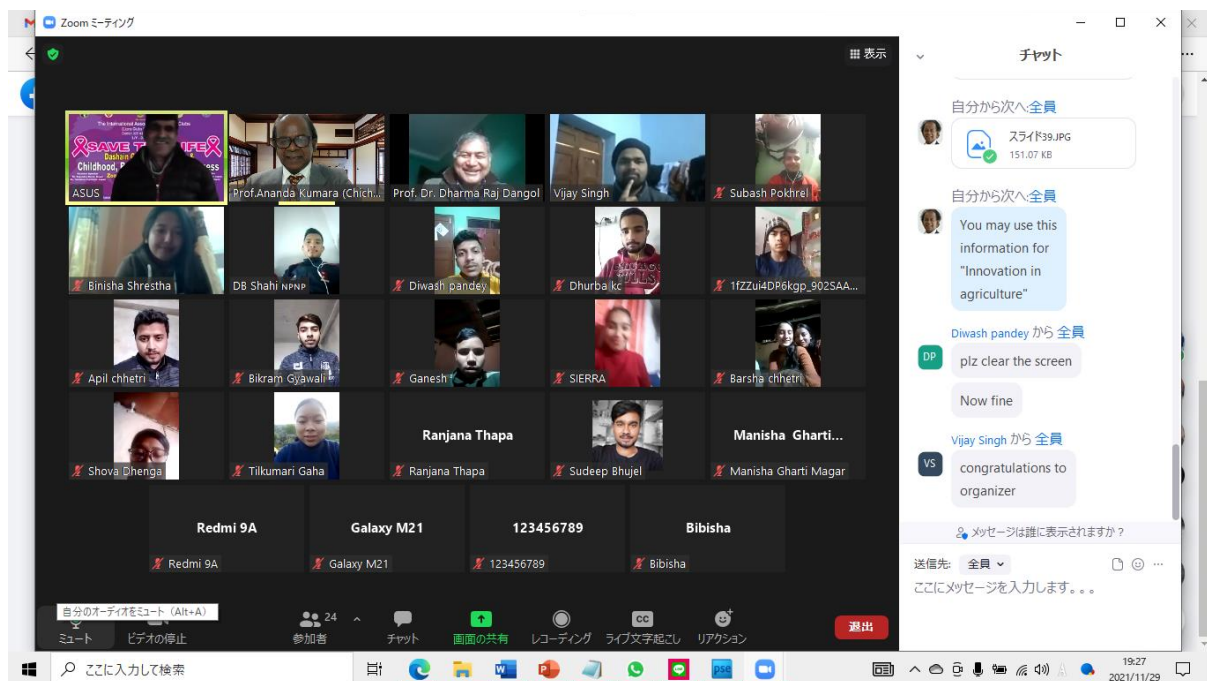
Zoom ミーティング

表示

SAVE THE LIFE
Childhood,

ASUS
Prof.Ananda Kumara (Chich...
Prof. Dr. Dharma Raj Dangol
Vijay Singh
Subash Pokhrel
Binisha Shrestha
DB Shahi NPNP
Diwash pandey
Dhurba kc
1fZZui4DP6kgp_902SAA...
Apil chhetri
Bikram Gyawali
Ganesh
SIERRA
Barsha chhetri
Shova Dhenga
Tilkumari Gaha
Ranjana Thapa
Ranjana Thapa
Sudeep Bhujel
Manisha Gharti...
Manisha Gharti Magar
Redmi 9A
Redmi 9A
Galaxy M21
Galaxy M21
123456789
123456789
Bibisha
Bibisha

自分のオーディオをミュート（Alt+A）
ミュート
ビデオの停止
24
参加者
チャット
画面の共有
レコーディング
ライブ文字起こし
リアクション
退出

チャット

自分から次へ:全員
スライド39.JPG
151.07 KB

自分から次へ:全員
You may use this information for "Innovation in agriculture"

Diwash pandey から 全員
DP
plz clear the screen
Now fine

Vijay Singh から 全員
VS
congratulations to organizer

メッセージは誰に表示されますか？
送信先: 全員
ここにメッセージを入力します。。。

ここに入力して検索
19:27
2021/11/29